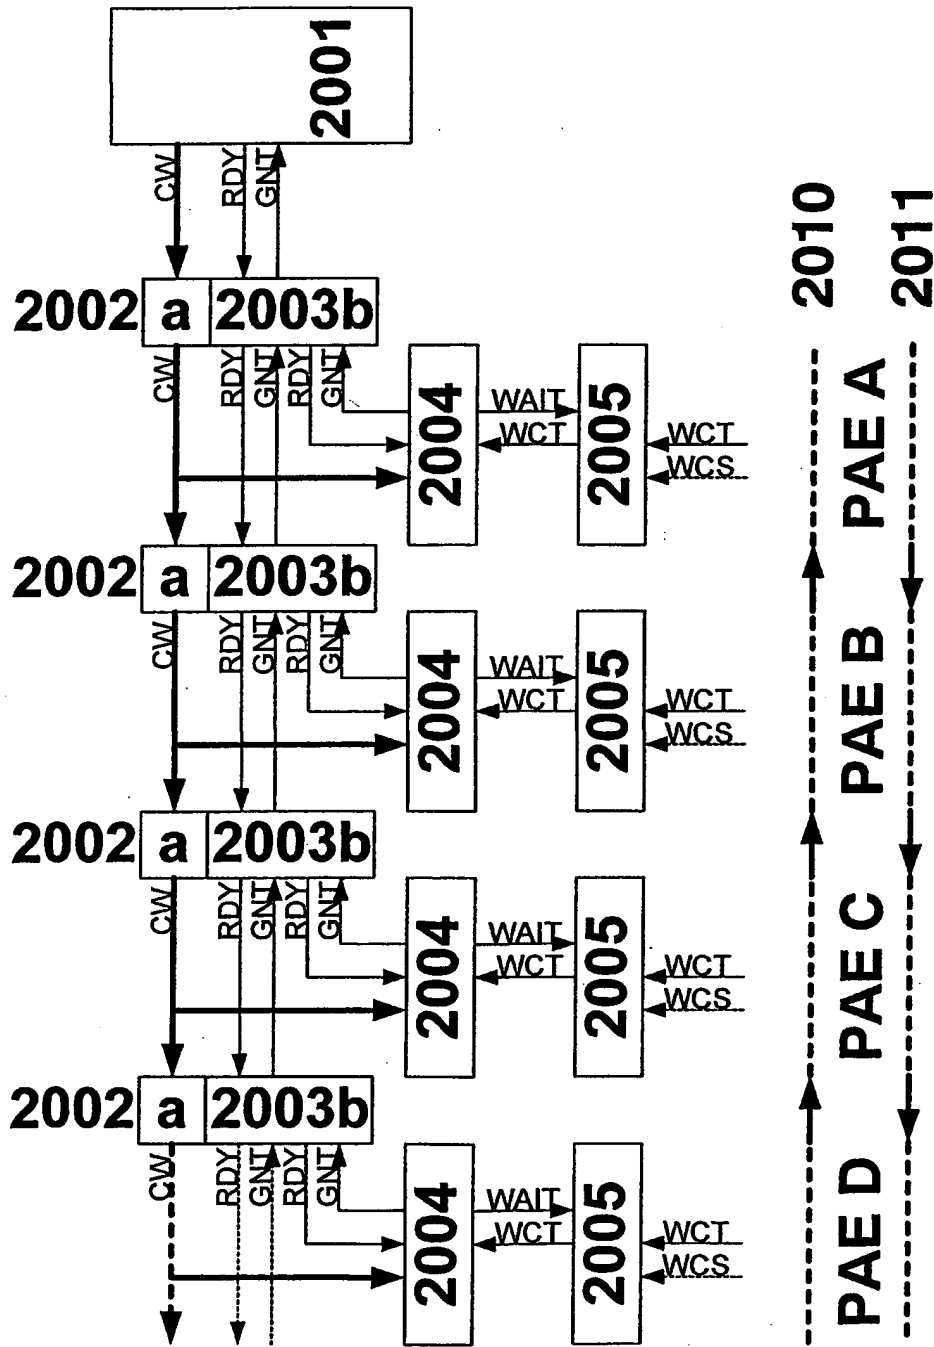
2001

CW
RDY
GNT

2002 a 2003b
CW
RDY
GNT
RDY
GNT
2004
WAIT
WCT
2005
WCT
WCS

2002 a 2003b
CW
RDY
GNT
RDY
GNT
2004
WAIT
WCT
2005
WCT
WCS

2002 a 2003b
CW
RDY
GNT
RDY
GNT
2004
WAIT
WCT
2005
WCT
WCS

2002 a 2003b
CW
RDY
GNT
RDY
GNT
2004
WAIT
WCT
2005
WCT
WCS

2010
2011
PAE A
PAE B
PAE C
PAE D